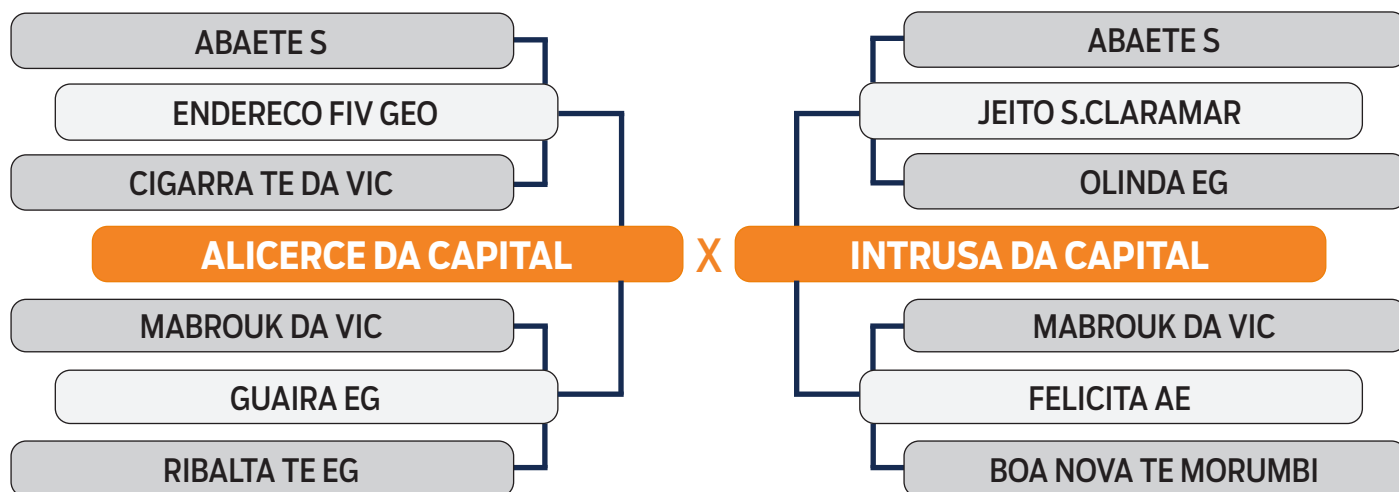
ABAETE S

ENDERECO FIV GEO

CIGARRA TE DA VIC

ALICERCE DA CAPITAL

MABROUK DA VIC

GUAIRA EG

RIBALTA TE EG

X

ABAETE S

JEITO S.CLARAMAR

OLINDA EG

INTRUSA DA CAPITAL

MABROUK DA VIC

FELICITA AE

BOA NOVA TE MORUMBI